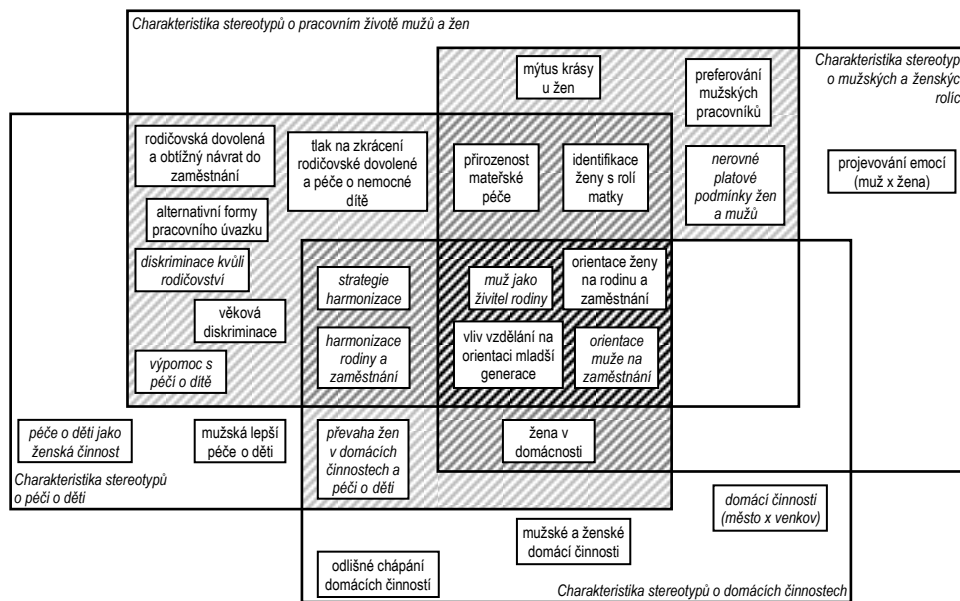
Charakteristika stereotypů o pracovním životě mužů a žen

Charakteristika stereotyp
o mužských a ženskýc
rolíc

mýtus krásy u žen

preferování mužských pracovníků

rodičovská dovolená a obtížný návrat do zaměstnání

tlak na zkrácení rodičovské dovolené a péče o nemocné dítě

přirozenost mateřské péče

identifikace ženy s rolí matky

nerovné platové podmínky žen a mužů

projevování emocí (muž x žena)

alternativní formy pracovního úvazku

diskriminace kvůli rodičovství

strategie harmonizace

muž jako živitel rodiny

orientace ženy na rodinu a zaměstnání

věková diskriminace

harmonizace rodiny a zaměstnání

vliv vzdělání na orientaci mladší generace

orientace muže na zaměstnání

výpomoc s péčí o dítě

péče o děti jako ženská činnost

mužská lepší péče o děti

převaha žen v domácích činnostech a péči o děti

žena v domácnosti

Charakteristika stereotypů o péči o děti

domácí činnosti (město x venkov)

mužské a ženské domácí činnosti

odlišné chápání domácích činností

Charakteristika stereotypů o domácích činnostech